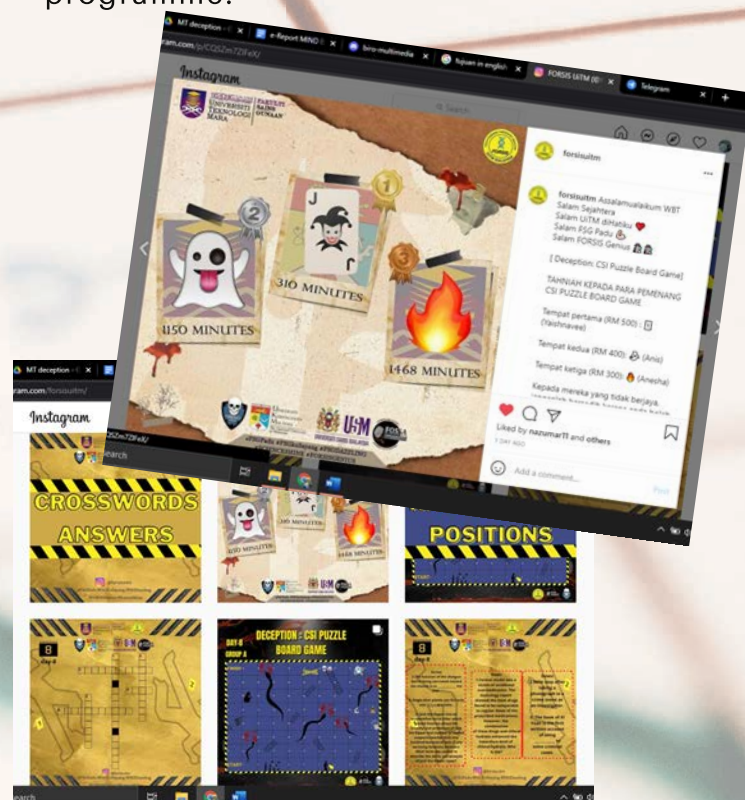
programme.

MT deception | e-Report MINO | biro-multimedia | tujuan in english | FORSIS UiTM | Telegram

ram.com/p/CQSZm72lFeX/

Instagram

UNIVERSITI TEKNOLOGI MARA FAKULTI SAINS GUNAAN

1150 MINUTES

310 MINUTES

1468 MINUTES

forsisuitm

forsisuitm Assalamualaikum WBT
Salam Sejahtera
Salam UiTM diHatiku ❤️
Salam FSG Padu
Salam FORSIS Genius

[ Deception: CSI Puzzle Board Game]

TAHNIAH KEPADA PARA PEMENANG CSI PUZZLE BOARD GAME

Tempat pertama (RM 500) : (Vaishnavee)

Tempat kedua (RM 400) (Anis)

Tempat ketiga (RM 300) (Anesha)

Kepada mereka yang tidak berjaya,

Liked by nazumar11 and others
1 DAY AGO

Add a comment...

Post

MT deception

ram.com/forsisuitm/

Instagram

Search

CROSSWORDS ANSWERS

1150 MINUTES 310 MINUTES 1468 MINUTES

POSITIONS

DAY 8

DECEPTION : CSI PUZZLE BOARD GAME

DAY 8 GROUP A

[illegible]

Search